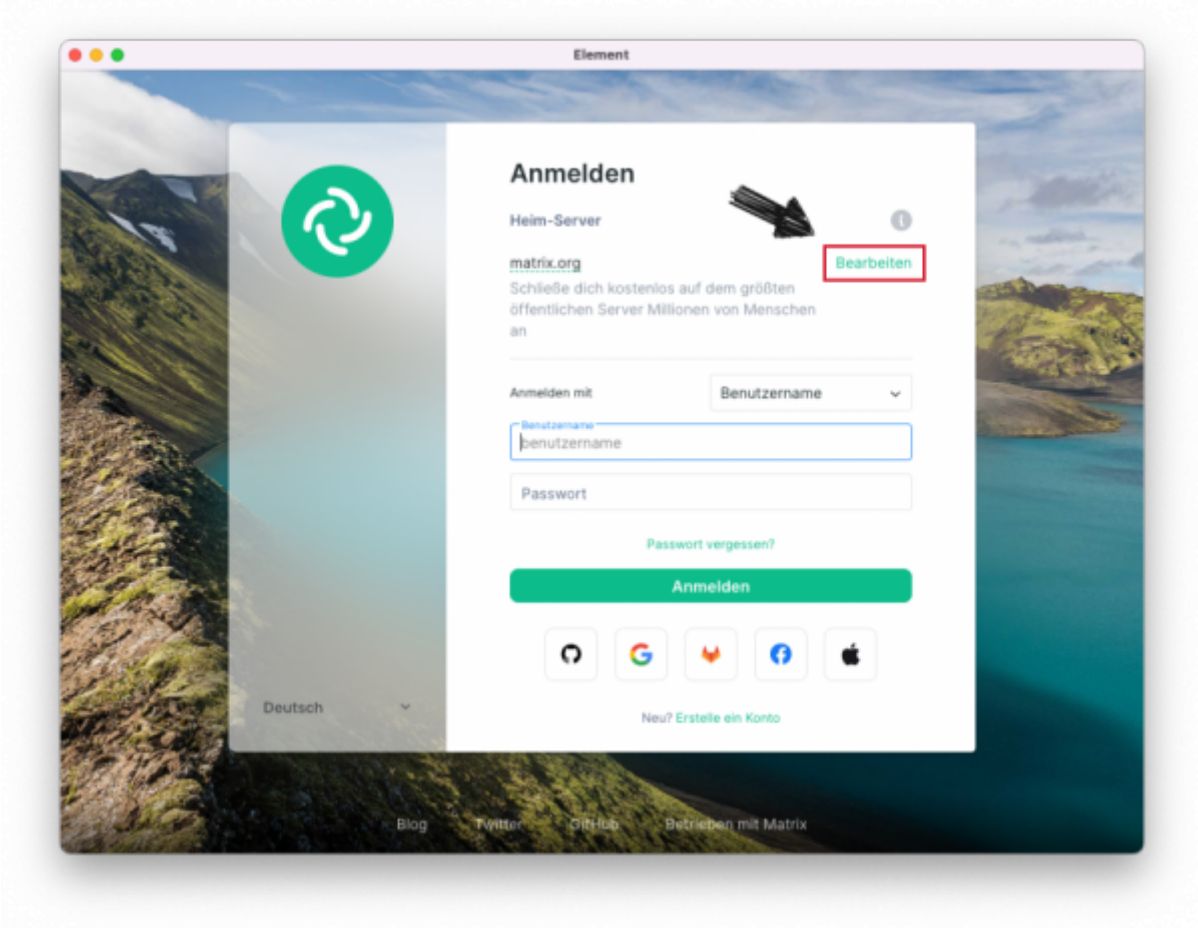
Element

Anmelden

Heim-Server

matrix.org

Bearbeiten

Schließe dich kostenlos auf dem größten öffentlichen Server Millionen von Menschen an

Anmelden mit

Benutzername

Benutzername

benutzername

Passwort

Passwort vergessen?

Anmelden

Neu? Erstelle ein Konto

Deutsch

Blog Twitter GitHub Betrieben mit Matrix